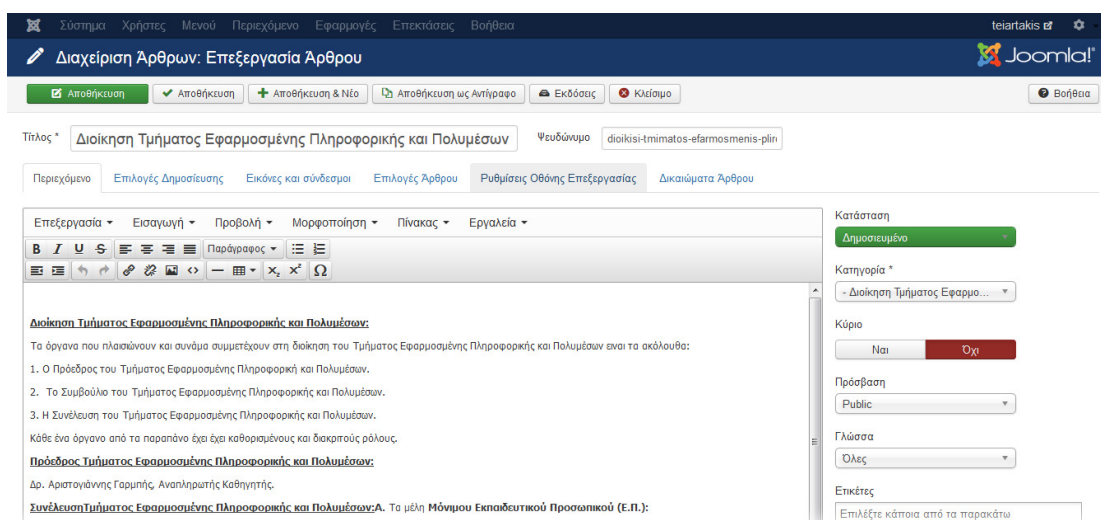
Σύστημα Χρήστες Μενού Περιεχόμενο Εφαρμογές Επεκτάσεις Βοήθεια
teiartakis

Διαχείριση Άρθρων: Επεξεργασία Άρθρου
Joomla!

Αποθήκευση | Αποθήκευση | Αποθήκευση & Νέο | Αποθήκευση ως Αντίγραφο | Εκδόσεις | Κλείσιμο
Βοήθεια

Τίτλος * Διοίκηση Τμήματος Εφαρμοσμένης Πληροφορικής και Πολυμέσων
Ψευδώνυμο dioikisi-tmimatos-efarmosmenis-plir

Περιεχόμενο | Επιλογές Δημοσίευσης | Εικόνες και σύνδεσμοι | Επιλογές Άρθρου | Ρυθμίσεις Οθόνης Επεξεργασίας | Δικαιώματα Άρθρου

Επεξεργασία ▾ Εισαγωγή ▾ Προβολή ▾ Μορφοποίηση ▾ Πίνακας ▾ Εργαλεία ▾
B I U S Παράγραφος ▾
$x_2$ $x^2$ Ω

Διοίκηση Τμήματος Εφαρμοσμένης Πληροφορικής και Πολυμέσων:

Τα όργανα που πλαισιώνουν και συνάμα συμμετέχουν στη διοίκηση του Τμήματος Εφαρμοσμένης Πληροφορικής και Πολυμέσων εναι τα ακόλουθα:

1. Ο Πρόεδρος του Τμήματος Εφαρμοσμένης Πληροφορικής και Πολυμέσων.

2. Το Συμβούλιο του Τμήματος Εφαρμοσμένης Πληροφορικής και Πολυμέσων.

3. Η Συνέλευση του Τμήματος Εφαρμοσμένης Πληροφορικής και Πολυμέσων.

Κάθε ένα όργανο από τα παραπάνω έχει έχει καθορισμένους και διακριτούς ρόλους.

Πρόεδρος Τμήματος Εφαρμοσμένης Πληροφορικής και Πολυμέσων:

Δρ. Αριστογιάννης Γαρμπής, Αναπληρωτής Καθηγητής.

ΣυνέλευσηΤμήματος Εφαρμοσμένης Πληροφορικής και Πολυμέσων:Α. Τα μέλη Μόνιμου Εκπαιδευτικού Προσωπικού (Ε.Π.):

Κατάσταση
Δημοσιευμένο
Κατηγορία *
- Διοίκηση Τμήματος Εφαρμο...
Κύριο
Ναι | Όχι
Πρόσβαση
Public
Γλώσσα
Όλες
Ετικέτες
Επιλέξτε κάποια από τα παρακάτω